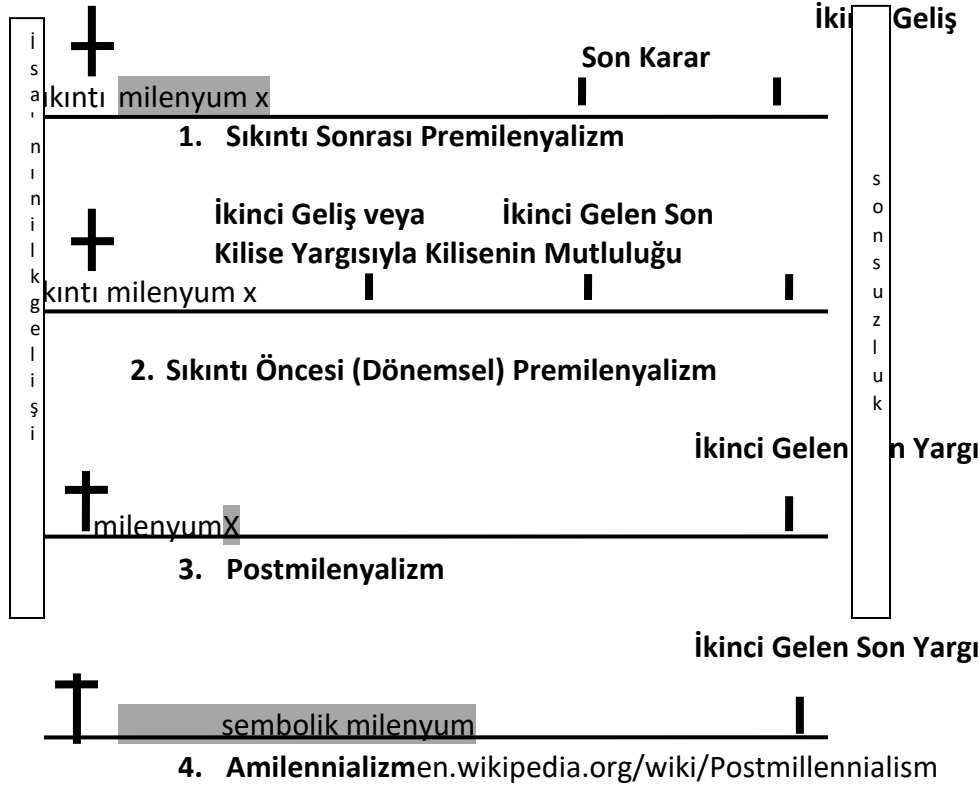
İsa'nın ilk gelişi

İki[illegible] Geliş

Son Karar

ıkıntı milenyum x

1. Sıkıntı Sonrası Premilenyalizm

sonsuzluk

İkinci Geliş veya Kilise Yargısıyla

İkinci Gelen Son Kilisenin Mutluluğu

kıntı milenyum x

2. Sıkıntı Öncesi (Dönemsel) Premilenyalizm

İkinci Gelen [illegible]n Yargı

milenyumX

3. Postmilenyalizm

İkinci Gelen Son Yargı

sembolik milenyum

4. Amilennializmen.wikipedia.org/wiki/Postmillennialism